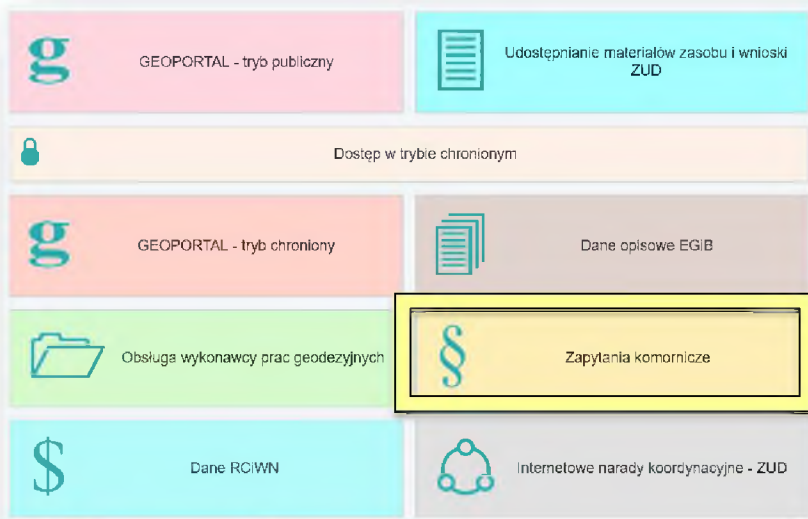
g GEOPORTAL - tryb publiczny

Udostępnianie materiałów zasobu i wnioski ZUD

Dostęp w trybie chronionym

g GEOPORTAL - tryb chroniony

Dane opisowe EGIB

Obsługa wykonawcy prac geodezyjnych

§ Zapytania komornicze

$ Dane RCiWN

Internetowe narady koordynacyjne - ZUD